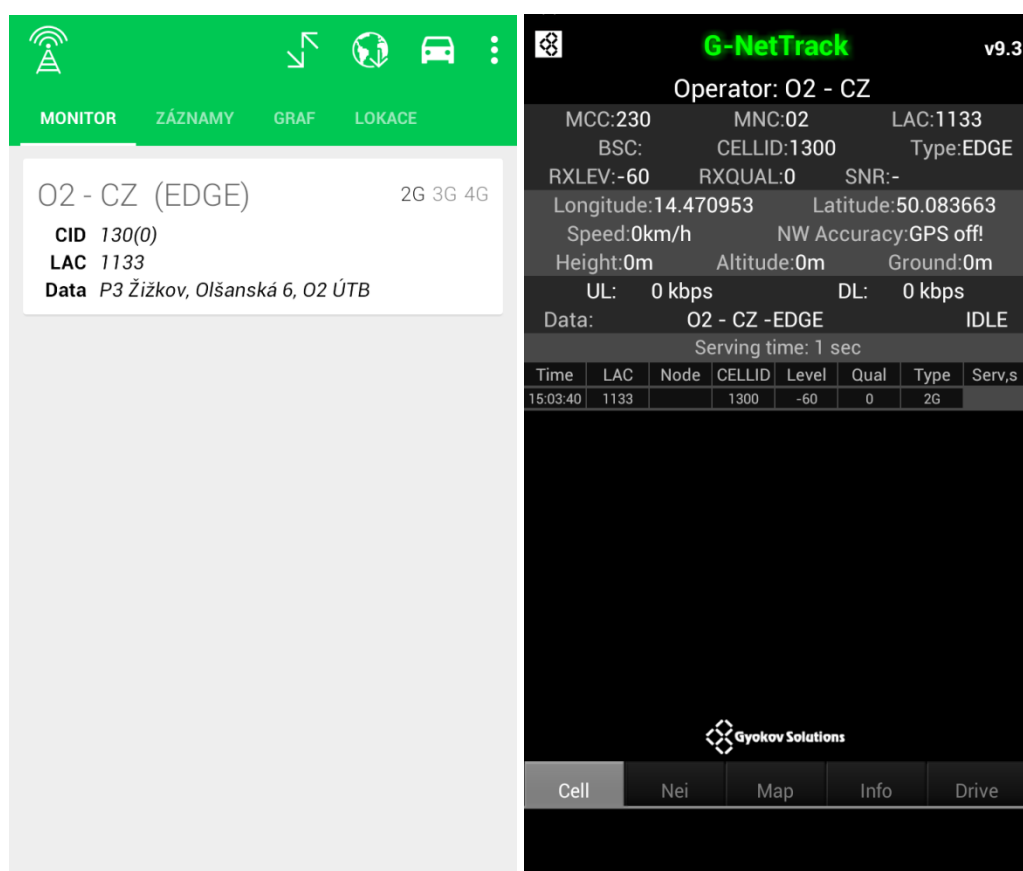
MONITOR ZÁZNAMY GRAF LOKACE

O2 - CZ (EDGE) 2G 3G 4G
CID 130(0)
LAC 1133
Data P3 Žižkov, Olšanská 6, O2 ÚTB

G-NetTrack v9.3
Operator: O2 - CZ
MCC:230 MNC:02 LAC:1133
BSC: CELLID:1300 Type:EDGE
RXLEV:-60 RXQUAL:0 SNR:-
Longitude:14.470953 Latitude:50.083663
Speed:0km/h NW Accuracy:GPS off!
Height:0m Altitude:0m Ground:0m
UL: 0 kbps DL: 0 kbps
Data: O2 - CZ -EDGE IDLE
Serving time: 1 sec

| Time | LAC | Node | CELLID | Level | Qual | Type | Serv,s |
|---|---|---|---|---|---|---|---|
| 15:03:40 | 1133 | | 1300 | -60 | 0 | 2G | |

Gyokov Solutions

Cell Nei Map Info Drive